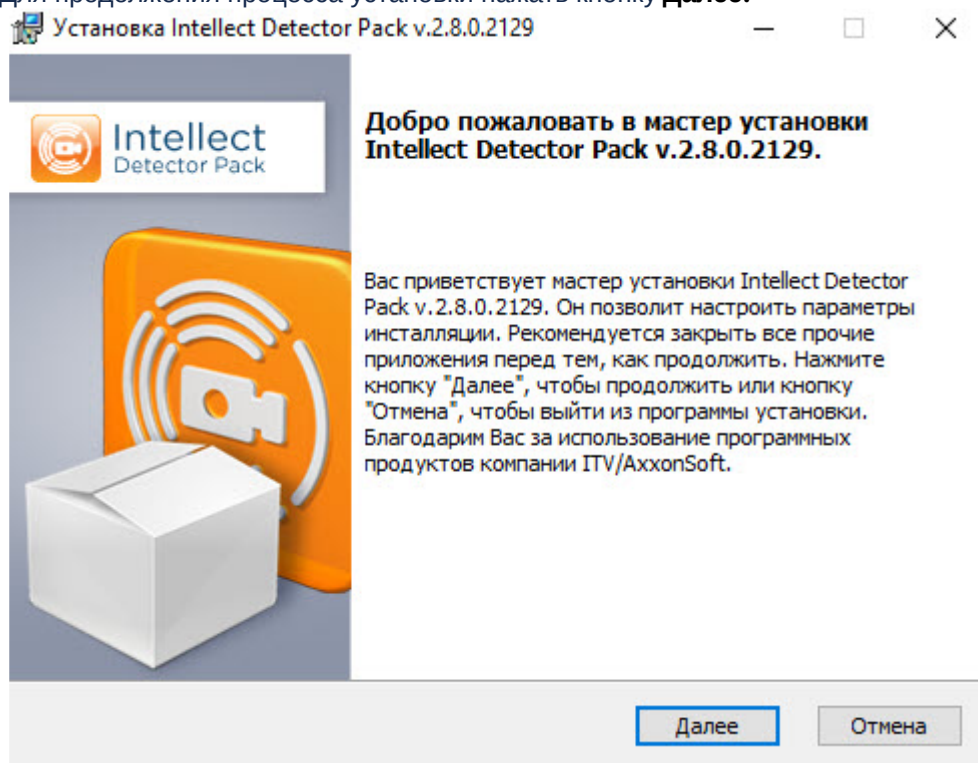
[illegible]

Установка Intellect Detector Pack v.2.8.0.2129

Intellect
Detector Pack

Добро пожаловать в мастер установки Intellect Detector Pack v.2.8.0.2129.

Вас приветствует мастер установки Intellect Detector Pack v.2.8.0.2129. Он позволит настроить параметры инсталляции. Рекомендуется закрыть все прочие приложения перед тем, как продолжить. Нажмите кнопку "Далее", чтобы продолжить или кнопку "Отмена", чтобы выйти из программы установки. Благодарим Вас за использование программных продуктов компании ITV/AxxonSoft.

Далее

Отмена